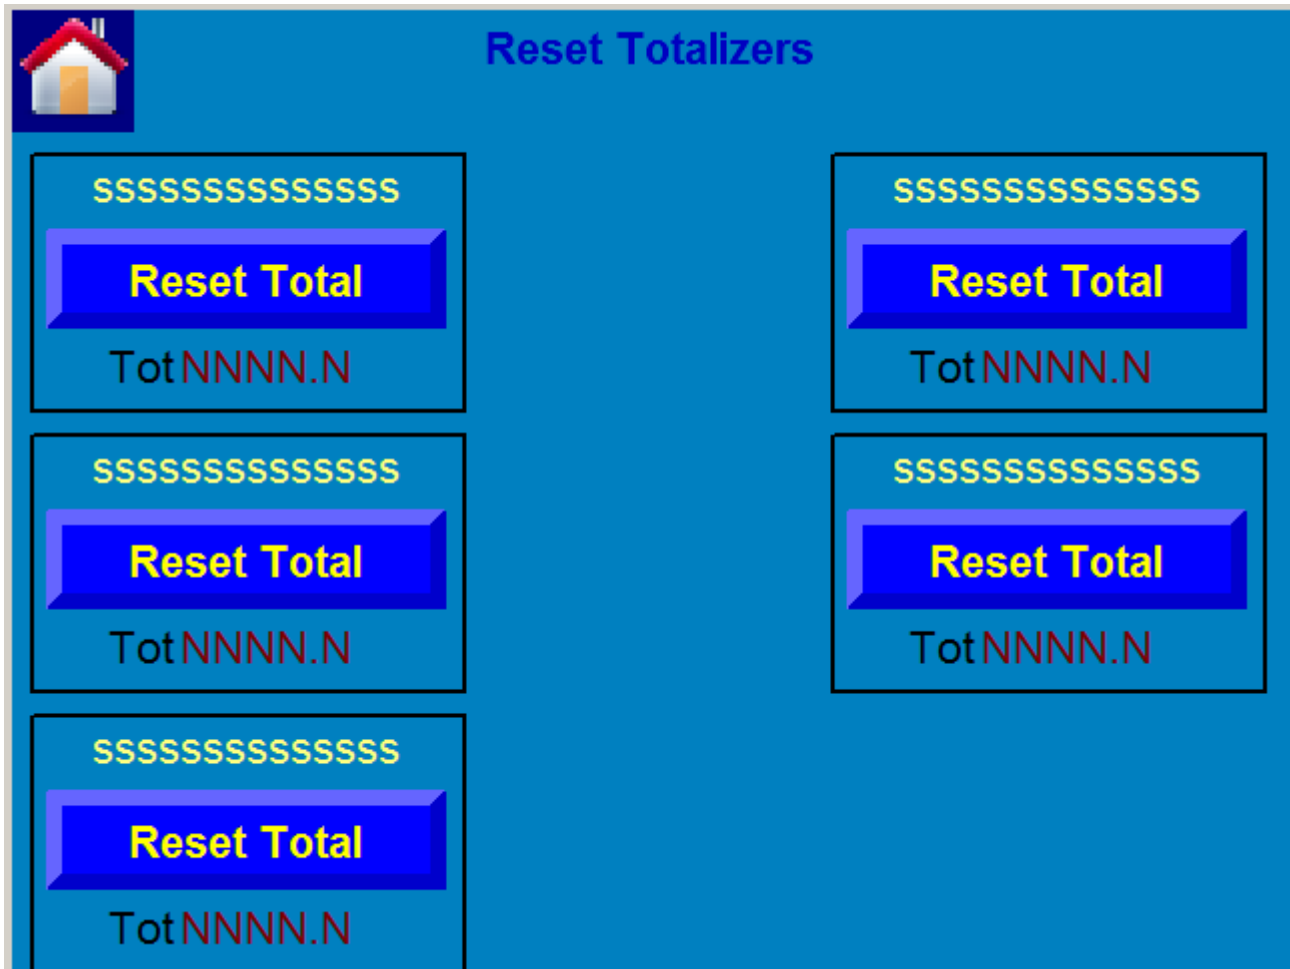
Reset Totalizers

SSSSSSSSSSSSSS

Reset Total

Tot NNNN.N

SSSSSSSSSSSSSS

Reset Total

Tot NNNN.N

SSSSSSSSSSSSSS

Reset Total

Tot NNNN.N

SSSSSSSSSSSSSS

Reset Total

Tot NNNN.N

SSSSSSSSSSSSSS

Reset Total

Tot NNNN.N